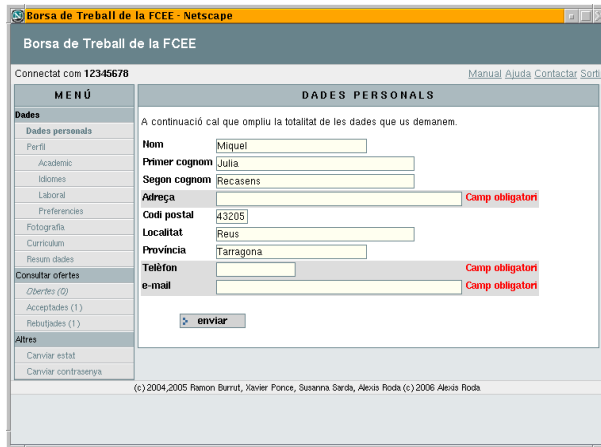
Borsa de Treball de la FCEE - Netscape

Borsa de Treball de la FCEE

Connectat com 12345678

Manual Ajuda Contactar Sortir

MENÚ

Dades
Dades personals
Perfil
Academic
Idiomes
Laboral
Preferencies
Fotografia
Curriculum
Resum dades
Consultar ofertes
Obertes (0)
Acceptades (1)
Rebutjades (1)
Altres
Canviar estat
Canviar contrasenya

DADES PERSONALS

A continuació cal que ompliu la totalitat de les dades que us demanem.

| | | |
|---|---|---|
| Nom | Miquel | |
| Primer cognom | Julia | |
| Segon cognom | Recasens | |
| Adreça | | Camp obligatori |
| Codi postal | 43205 | |
| Localitat | Reus | |
| Província | Tarragona | |
| Telèfon | | Camp obligatori |
| e-mail | | Camp obligatori |

enviar

(c) 2004,2005 Ramon Burrut, Xavier Ponce, Susanna Sarda, Alexis Roda (c) 2006 Alexis Roda